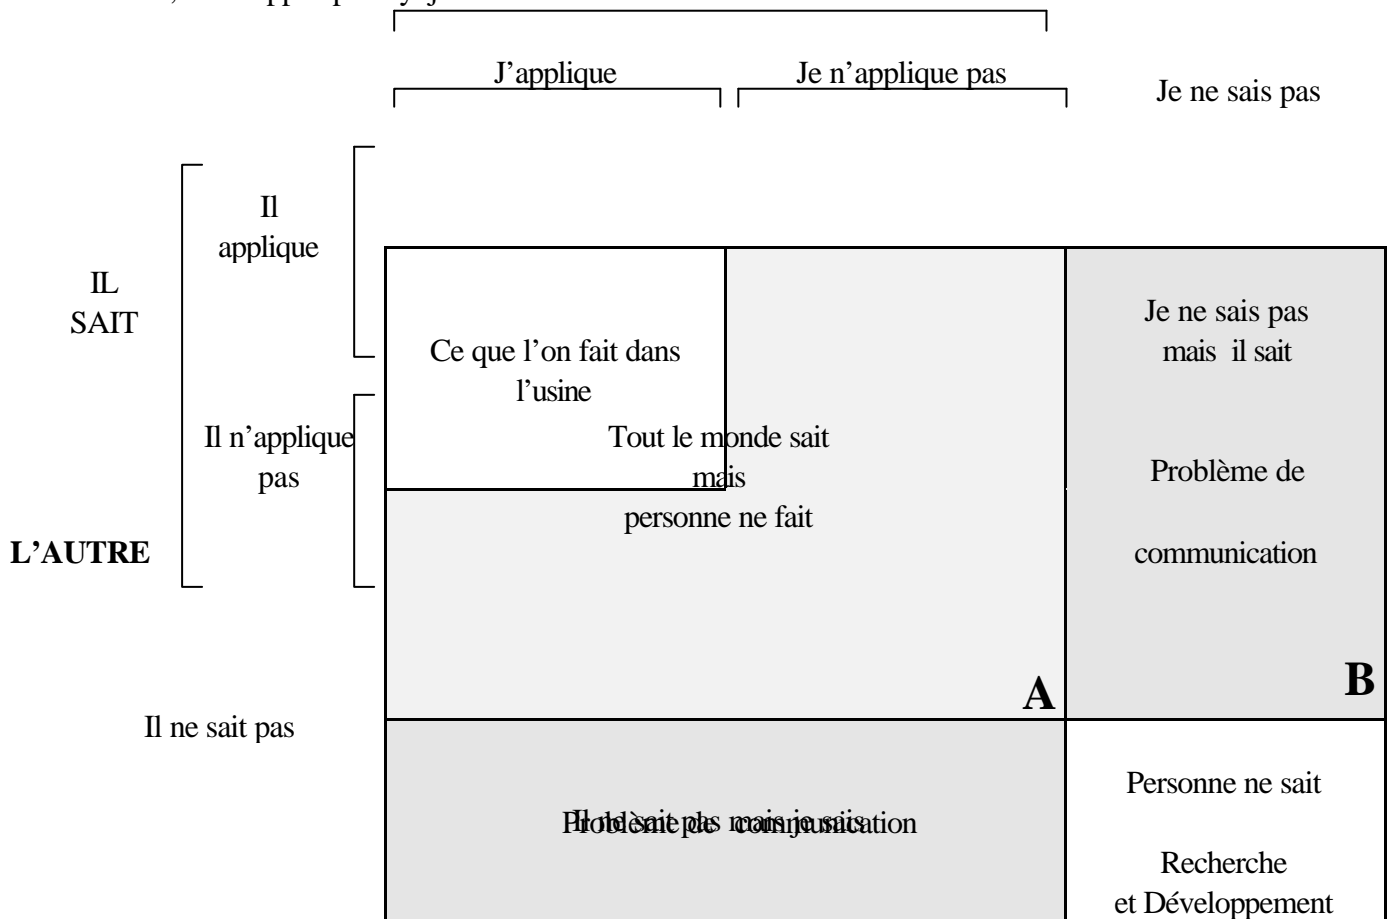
J'applique

Je n'applique pas

Je ne sais pas

IL SAIT

Il applique

Il n'applique pas

L'AUTRE

Ce que l'on fait dans l'usine

Tout le monde sait mais personne ne fait

A

Je ne sais pas mais il sait

Problème de communication

B

Il ne sait pas

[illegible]

Personne ne sait

Recherche et Développement